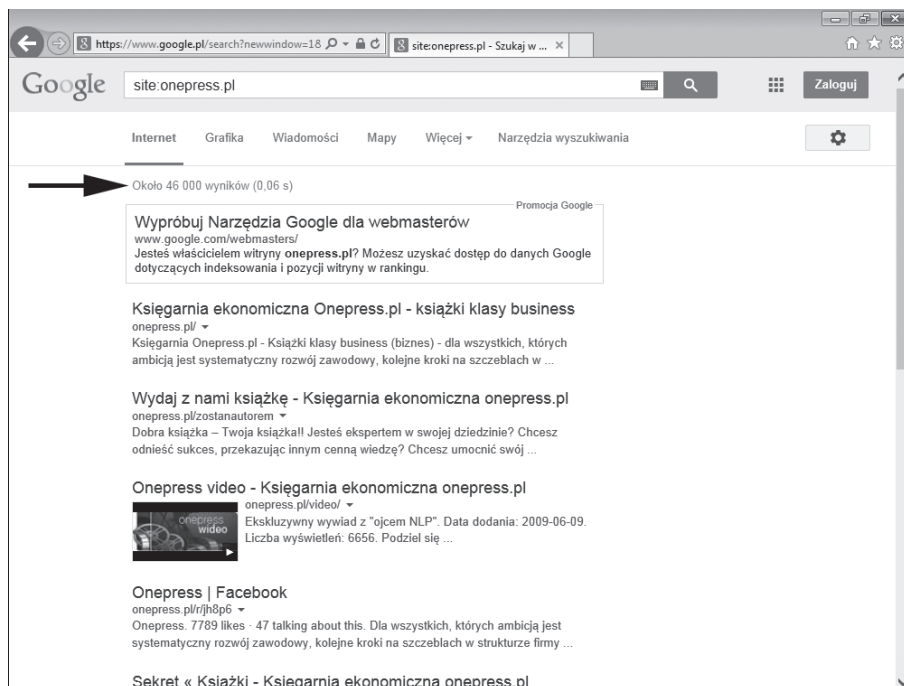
https://www.google.pl/search?newwindow=18
site:onepress.pl - Szukaj w ...

Google
site:onepress.pl
Zaloguj

Internet
Grafika
Wiadomości
Mapy
Więcej
Narzędzia wyszukiwania

Około 46 000 wyników (0,06 s)

Promocja Google
Wypróbuj Narzędzia Google dla webmasterów
www.google.com/webmasters/
Jesteś właścicielem witryny onepress.pl? Możesz uzyskać dostęp do danych Google dotyczących indeksowania i pozycji witryny w rankingu.

Księgarnia ekonomiczna Onepress.pl - książki klasy business
onepress.pl/
Księgarnia Onepress.pl - Książki klasy business (biznes) - dla wszystkich, których ambicją jest systematyczny rozwój zawodowy, kolejne kroki na szczeblach w ...

Wydaj z nami książkę - Księgarnia ekonomiczna onepress.pl
onepress.pl/zostanautorem
Dobra książka – Twoja książka!! Jesteś ekspertem w swojej dziedzinie? Chcesz odnieść sukces, przekazując innym cenną wiedzę? Chcesz umocnić swój ...

Onepress video - Księgarnia ekonomiczna onepress.pl
onepress.pl/video/
onepress video
Ekskluzywny wywiad z "ojcem NLP". Data dodania: 2009-06-09. Liczba wyświetleń: 6656. Podziel się ...

Onepress | Facebook
onepress.pl/r/jh8p6
Onepress. 7789 likes · 47 talking about this. Dla wszystkich, których ambicją jest systematyczny rozwój zawodowy, kolejne kroki na szczeblach w strukturze firmy ...

Sekret « Książki - Księgarnia ekonomiczna onepress.pl